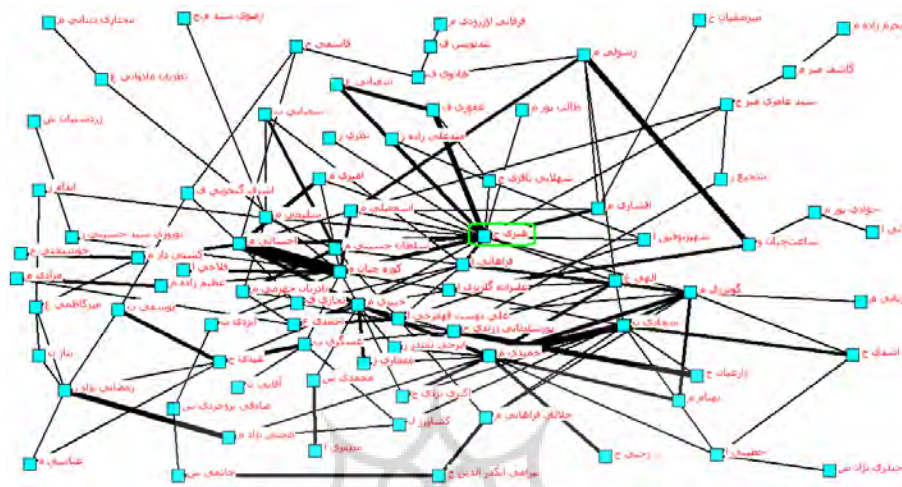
مختاری دینانی م
ارغوانی مسیح
قاسمی ع
فرقانی ازاری م
نشیوی ف
رسولی م
میرصفیان ح
محرم زاده م
کاشف صبر م
علویان ماژانی ع
ظاهری ف
شعبانی م
عموی ف
طالب پور م
سید عامری میر ح
زرنشبان س
سبحانی ب
نقرئی ر
شمسعلی زاده م
سهلایی یافری ح
شجیع ر
جوادی پور م
امیری م
اشرف گنجوئی ف
انصاری ع
اسمعیلی م
فرانی ی
اسماعیلی ب
نوروزی سید حسینی ر
بنی ا
سلطان حسینی م
شهیرور م
خوشنکلی م
احسانی ع
کشمیری زاده م
قراهانی م
ساعتچیان و
کوره چیان م
الهی ع
مرادی م
فلاحی م
مادریان م
گودرزی م
زیانی م
یوسفی ب
عظیم زاده م
عطرازاده کلرین ر
حیدری م
میرکاظمی ع
ایزدی م
تجارتی ف
علی ایوب اسطرخی ک
محمدی م
سعادتی ب
نیاز ب
نوربستانی زارعی ح
عسگری ب
اشرف ج
یوسف نشتر ر
شهیدی ح
آقایی ب
حمیدی م
محمدی س
عسگری ن
زارعیان ح
رمضانی نژاد م
صادقی بروجردی س
اکبری نژاد ح
جلالی فراهانی م
بهرام م
ابراهیم نژاد م
کشاورز ل
سیمری ا
عباسی م
رحیمی ح
خطیبی
حیدری نژاد ض
مرادی اکبر الدین ح
حاتمی س